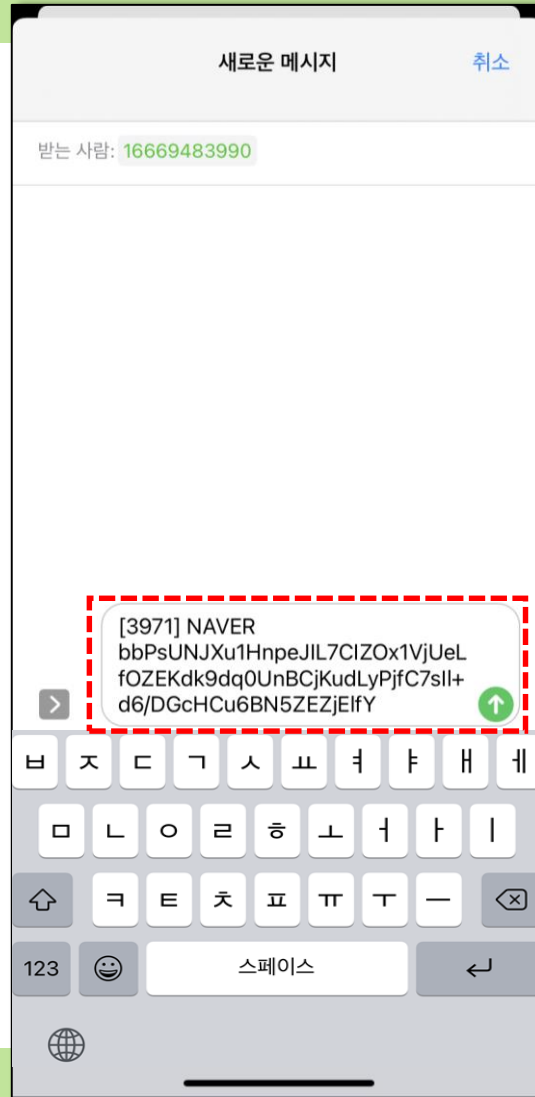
새로운 메시지

취소

받는 사람: 16669483990

[3971] NAVER bbPsUNJXu1HnpeJIL7CIZOx1VjUeLfOZEKdk9dq0UnBCjKudLyPjfC7sIl+d6/DGcHCu6BN5ZEZjElfY

ㅂ ㅈ ㄷ ㄱ ㅅ ㅛ ㅕ ㅑ ㅐ ㅔ

ㅁ ㄴ ㅇ ㄹ ㅎ ㅗ ㅓ ㅏ ㅣ

ㅋ ㅌ ㅊ ㅍ ㅠ ㅜ ㅡ

123

스페이스